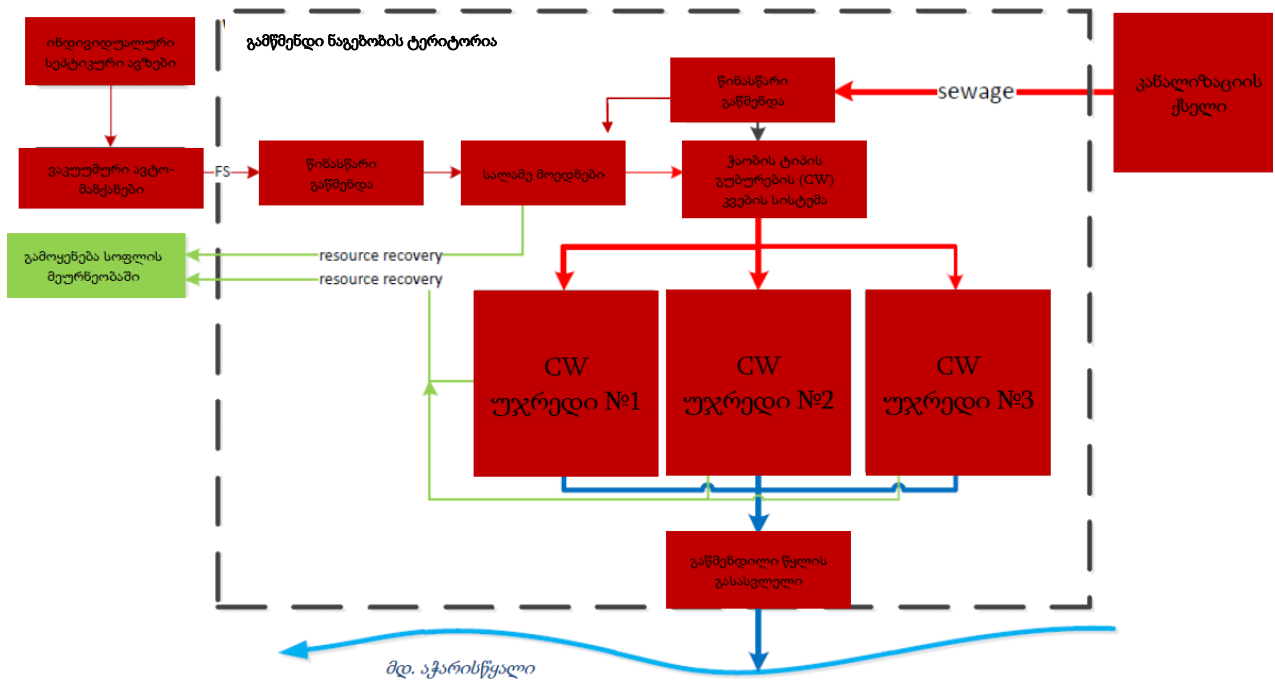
ინდივიდუალური სეპტიკური ავზები

გამწმენდი ნაგებობის ტერიტორია

წინასწარი გაწმენდა

sewage

კანალიზაციის ქსელი

ვაკუუმური ავტომანქანები

FS

წინასწარი გაწმენდა

სალამე მოედნები

ჭაობის ტიპის გუბურების (CW) კვების სისტემა

გამოყენება სოფლის მეურნეობაში

resource recovery

resource recovery

CW უჯრედი №1

CW უჯრედი №2

CW უჯრედი №3

გაწმენდილი წყლის გასასვლელი

მდ. აჭარისწყალი